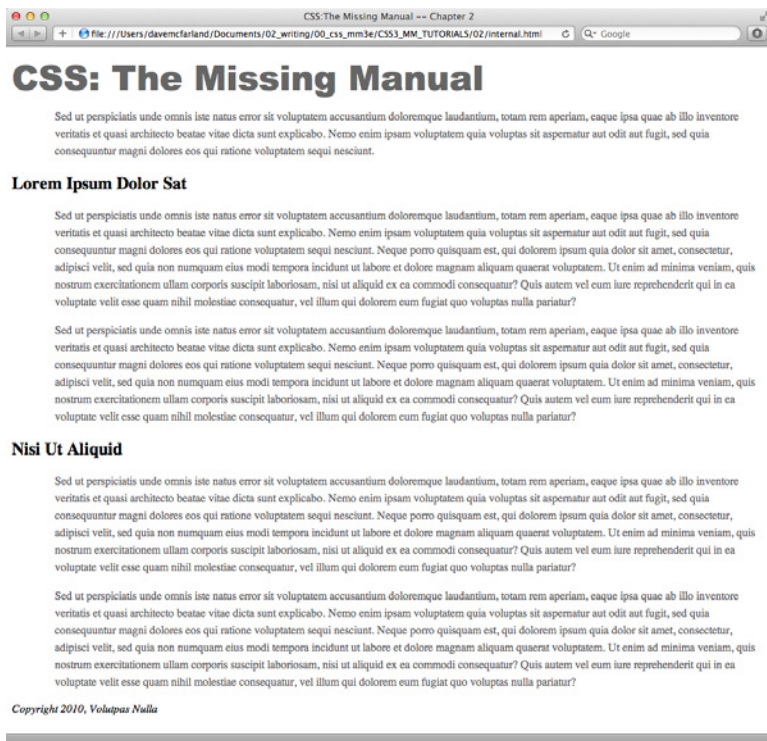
CSS:The Missing Manual -- Chapter 2

file:///Users/davemcfarland/Documents/02_writing/00_css_mm3e/CSS3_MM_TUTORIALS/02/internal.html

Q- Google

CSS: The Missing Manual

Sed ut perspiciatis unde omnis iste natus error sit voluptatem accusantium doloremque laudantium, totam rem aperiam, eaque ipsa quae ab illo inventore veritatis et quasi architecto beatae vitae dicta sunt explicabo. Nemo enim ipsam voluptatem quia voluptas sit aspernatur aut odit aut fugit, sed quia consequuntur magni dolores eos qui ratione voluptatem sequi nesciunt.

Lorem Ipsum Dolor Sat

Sed ut perspiciatis unde omnis iste natus error sit voluptatem accusantium doloremque laudantium, totam rem aperiam, eaque ipsa quae ab illo inventore veritatis et quasi architecto beatae vitae dicta sunt explicabo. Nemo enim ipsam voluptatem quia voluptas sit aspernatur aut odit aut fugit, sed quia consequuntur magni dolores eos qui ratione voluptatem sequi nesciunt. Neque porro quisquam est, qui dolorem ipsum quia dolor sit amet, consectetur, adipisci velit, sed quia non numquam eius modi tempora incidunt ut labore et dolore magnam aliquam quaerat voluptatem. Ut enim ad minima veniam, quis nostrum exercitationem ullam corporis suscipit laboriosam, nisi ut aliquid ex ea commodi consequatur? Quis autem vel eum iure reprehenderit qui in ea voluptate velit esse quam nihil molestiae consequatur, vel illum qui dolorem eum fugiat quo voluptas nulla pariatur?

Sed ut perspiciatis unde omnis iste natus error sit voluptatem accusantium doloremque laudantium, totam rem aperiam, eaque ipsa quae ab illo inventore veritatis et quasi architecto beatae vitae dicta sunt explicabo. Nemo enim ipsam voluptatem quia voluptas sit aspernatur aut odit aut fugit, sed quia consequuntur magni dolores eos qui ratione voluptatem sequi nesciunt. Neque porro quisquam est, qui dolorem ipsum quia dolor sit amet, consectetur, adipisci velit, sed quia non numquam eius modi tempora incidunt ut labore et dolore magnam aliquam quaerat voluptatem. Ut enim ad minima veniam, quis nostrum exercitationem ullam corporis suscipit laboriosam, nisi ut aliquid ex ea commodi consequatur? Quis autem vel eum iure reprehenderit qui in ea voluptate velit esse quam nihil molestiae consequatur, vel illum qui dolorem eum fugiat quo voluptas nulla pariatur?

Nisi Ut Aliquid

Sed ut perspiciatis unde omnis iste natus error sit voluptatem accusantium doloremque laudantium, totam rem aperiam, eaque ipsa quae ab illo inventore veritatis et quasi architecto beatae vitae dicta sunt explicabo. Nemo enim ipsam voluptatem quia voluptas sit aspernatur aut odit aut fugit, sed quia consequuntur magni dolores eos qui ratione voluptatem sequi nesciunt. Neque porro quisquam est, qui dolorem ipsum quia dolor sit amet, consectetur, adipisci velit, sed quia non numquam eius modi tempora incidunt ut labore et dolore magnam aliquam quaerat voluptatem. Ut enim ad minima veniam, quis nostrum exercitationem ullam corporis suscipit laboriosam, nisi ut aliquid ex ea commodi consequatur? Quis autem vel eum iure reprehenderit qui in ea voluptate velit esse quam nihil molestiae consequatur, vel illum qui dolorem eum fugiat quo voluptas nulla pariatur?

Sed ut perspiciatis unde omnis iste natus error sit voluptatem accusantium doloremque laudantium, totam rem aperiam, eaque ipsa quae ab illo inventore veritatis et quasi architecto beatae vitae dicta sunt explicabo. Nemo enim ipsam voluptatem quia voluptas sit aspernatur aut odit aut fugit, sed quia consequuntur magni dolores eos qui ratione voluptatem sequi nesciunt. Neque porro quisquam est, qui dolorem ipsum quia dolor sit amet, consectetur, adipisci velit, sed quia non numquam eius modi tempora incidunt ut labore et dolore magnam aliquam quaerat voluptatem. Ut enim ad minima veniam, quis nostrum exercitationem ullam corporis suscipit laboriosam, nisi ut aliquid ex ea commodi consequatur? Quis autem vel eum iure reprehenderit qui in ea voluptate velit esse quam nihil molestiae consequatur, vel illum qui dolorem eum fugiat quo voluptas nulla pariatur?

Copyright 2010, Volutpas Nulla